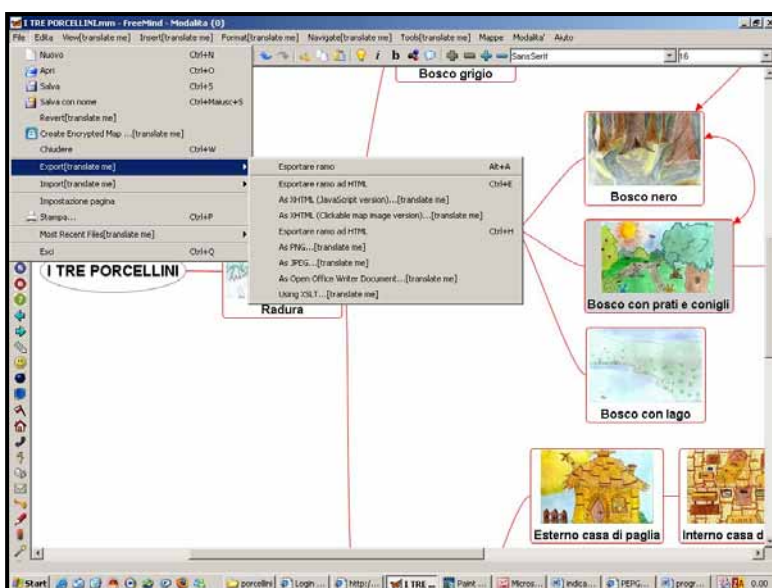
I TRE PORCELLINI.mm - FreeMind - Modalita (0)

File Edita View[translate me] Insert[translate me] Format[translate me] Navigate[translate me] Tools[translate me] Mappe Modalita' Aiuto

SansSerif 16

Nuovo Ctrl+N
Apri Ctrl+O
Salva Ctrl+S
Salva con nome Ctrl+Maiusc+S
Revert[translate me]
Create Encrypted Map ...[translate me]
Chiudere Ctrl+W
Export[translate me]
Import[translate me]
Impostazione pagina
Stampa... Ctrl+P
Most Recent Files[translate me]
Esci Ctrl+Q

Esportare ramo Alt+A
Esportare ramo ad HTML Ctrl+E
As XHTML (JavaScript version)...[translate me]
As XHTML (Clickable map image version)...[translate me]
Esportare ramo ad HTML Ctrl+H
As PNG...[translate me]
As JPEG...[translate me]
As Open Office Writer Document...[translate me]
Using XSLT...[translate me]

Bosco grigio

Bosco nero

Bosco con prati e conigli

Bosco con lago

I TRE PORCELLINI

Radura

Esterno casa di paglia

Interno casa d

Start porcellini Login ... http:/... I TRE ... Paint ... Micros... indica... PEPG... progr... 0.00